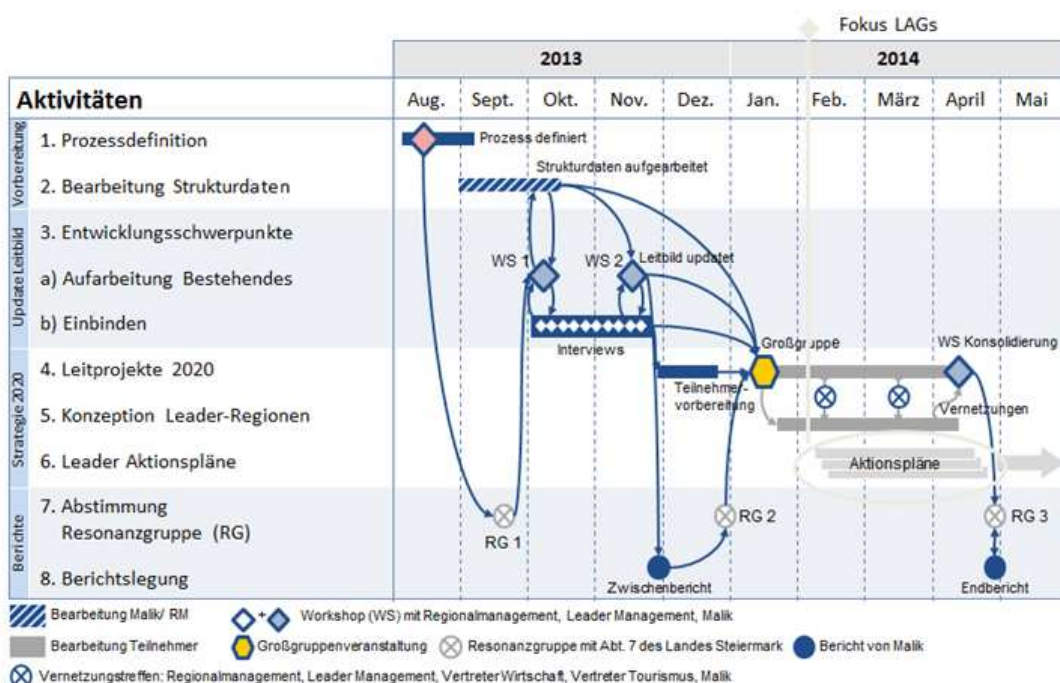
Fokus LAGs

| Aktivitäten | 2013 Aug. | Sept. | Okt. | Nov. | Dez. | 2014 Jan. | Feb. | März | April | Mai |
|---|---|---|---|---|---|---|---|---|---|---|
| Vorbereitung 1. Prozessdefinition | | | | | | | | | | |
| 2. Bearbeitung Strukturdaten | | | | | | | | | | |
| Update Leitbild 3. Entwicklungsschwerpunkte | | | | | | | | | | |
| a) Aufarbeitung Bestehendes | | | | | | | | | | |
| b) Einbinden | | | | | | | | | | |
| Strategie 2020 4. Leitprojekte 2020 | | | | | | | | | | |
| 5. Konzeption Leader-Regionen | | | | | | | | | | |
| 6. Leader Aktionspläne | | | | | | | | | | |
| Berichte 7. Abstimmung Resonanzgruppe (RG) | | | | | | | | | | |
| 8. Berichtslegung | | | | | | | | | | |

Prozess definiert
Strukturdaten aufgearbeitet
WS 1
WS 2
Leitbild updatet
Interviews
Großgruppe
WS Konsolidierung
Teilnehmer-vorbereitung
Vernetzungen
Aktionspläne
RG 1
RG 2
RG 3
Zwischenbericht
Endbericht

Bearbeitung Malik/ RM
Workshop (WS) mit Regionalmanagement, Leader Management, Malik
Bearbeitung Teilnehmer
Großgruppenveranstaltung
Resonanzgruppe mit Abt. 7 des Landes Steiermark
Bericht von Malik
Vernetzungstreffen: Regionalmanagement, Leader Management, Vertreter Wirtschaft, Vertreter Tourismus, Malik